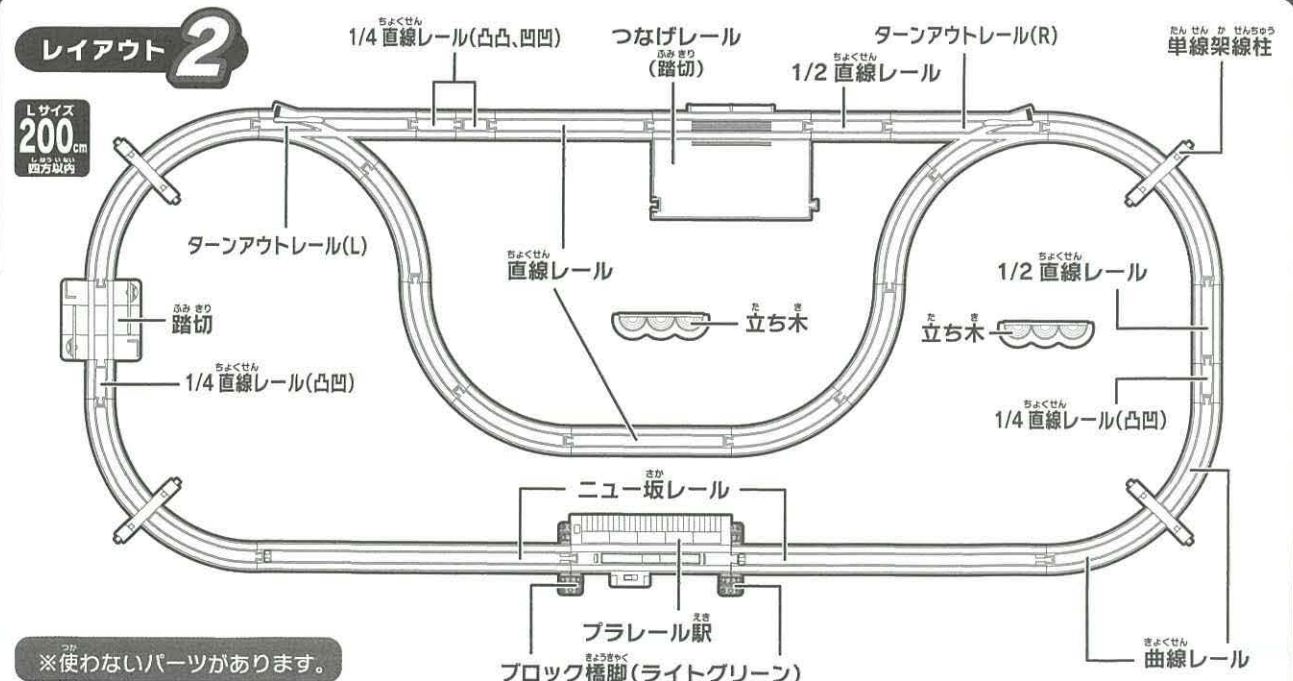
レイアウト 2

Lサイズ 200cm 四方以内

1/4 直線レール(凸凸、凹凹)

つなげレール (踏切)

ターンアウトレール(R)

1/2 直線レール

単線架線柱

ターンアウトレール(L)

直線レール

1/2 直線レール

踏切

立ち木

立ち木

1/4 直線レール(凸凹)

1/4 直線レール(凸凹)

ニュー坂レール

プラレール駅

※使わないパーツがあります。

ブロック橋脚(ライトグリーン)

曲線レール